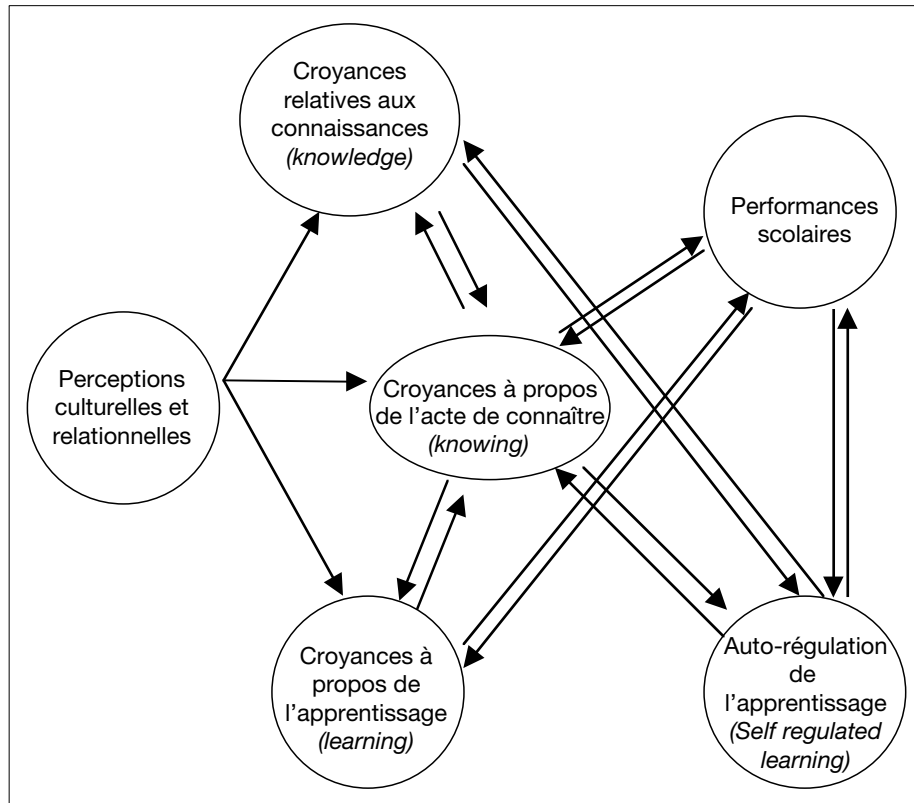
Croyances relatives aux connaissances *(knowledge)*

Performances scolaires

Perceptions culturelles et relationnelles

Croyances à propos de l'acte de connaître *(knowing)*

Croyances à propos de l'apprentissage *(learning)*

Auto-régulation de l'apprentissage *(Self regulated learning)*